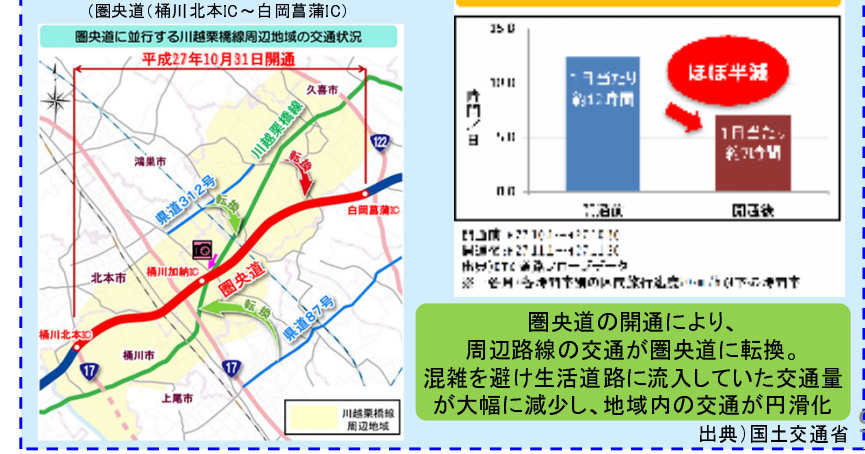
（圏央道（桶川北本IC～白岡菖蒲IC）

圏央道に並行する川越栗橋線周辺地域の交通状況

平成27年10月31日開通

久喜市

川越栗橋線

鴻巣市

転換

122

県道312号

転換

白岡菖蒲IC

北本市

桶川加納IC

圏央道

転換

県道87号

桶川北本IC

17

桶川市

17

上尾市

川越栗橋線周辺地域

ほぼ半減

1日当たり約12時間

1日当たり約7時間

時間／日

開通前

開通後

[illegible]

圏央道の開通により、
周辺路線の交通が圏央道に転換。
混雑を避け生活道路に流入していた交通量が大幅に減少し、地域内の交通が円滑化

出典）国土交通省